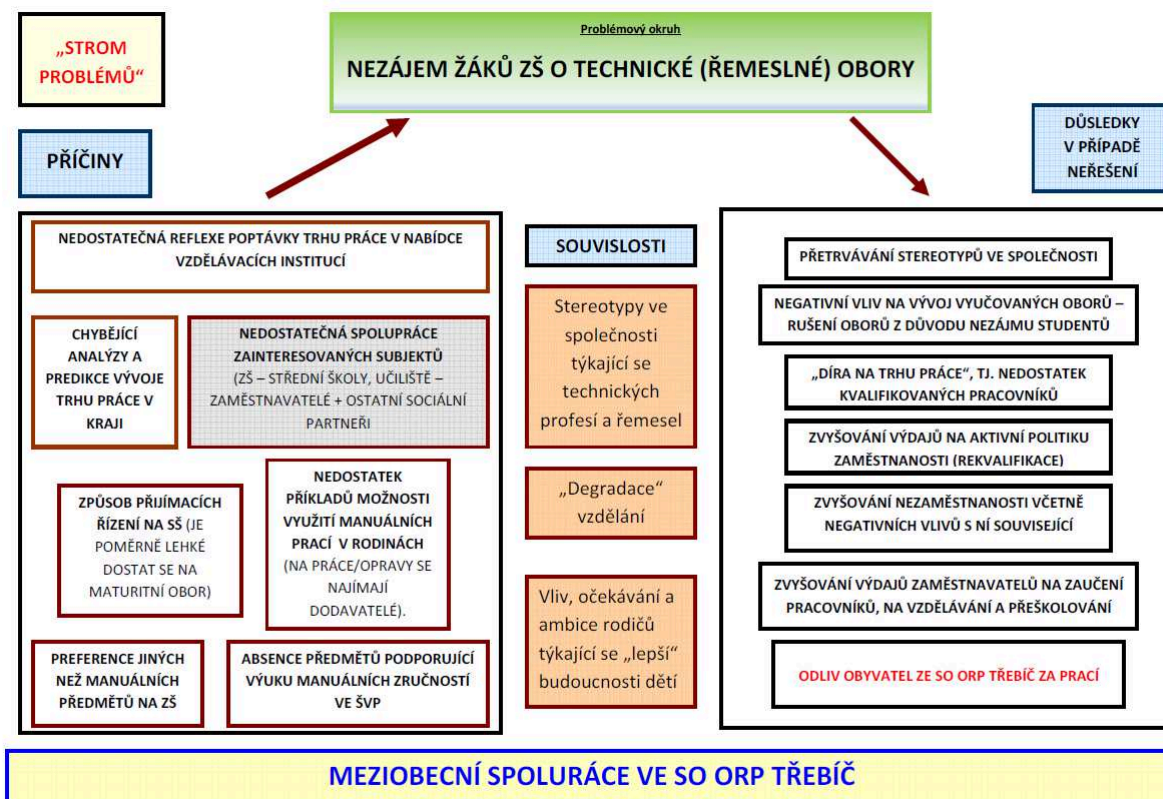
„STROM PROBLÉMŮ“

Problémový okruh

NEZÁJEM ŽÁKŮ ZŠ O TECHNICKÉ (ŘEMESLNÉ) OBORY

PŘÍČINY

DŮSLEDKY V PŘÍPADĚ NEŘEŠENÍ

NEDOSTATEČNÁ REFLEXE POPTÁVKY TRHU PRÁCE V NABÍDCE VZDĚLÁVACÍCH INSTITUCÍ

CHYBĚJÍCÍ ANALÝZY A PREDIKCE VÝVOJE TRHU PRÁCE V KRAJI

NEDOSTATEČNÁ SPOLUPRÁCE ZAINTERESOVANÝCH SUBJEKTŮ (ZŠ – STŘEDNÍ ŠKOLY, UČILIŠTĚ – ZAMĚSTNAVATELÉ + OSTATNÍ SOCIÁLNÍ PARTNEŘI

ZPŮSOB PŘIJÍMACÍCH ŘÍZENÍ NA SŠ (JE POMĚRNĚ LEHKÉ DOSTAT SE NA MATURITNÍ OBOR)

NEDOSTATEK PŘÍKLADŮ MOŽNOSTI VYUŽITÍ MANUÁLNÍCH PRACÍ V RODINÁCH (NA PRÁCE/OPRAVY SE NAJÍMAJÍ DODAVATELÉ).

PREFERENCE JINÝCH NEŽ MANUÁLNÍCH PŘEDMĚTŮ NA ZŠ

ABSENCE PŘEDMĚTŮ PODPORUJÍCÍ VÝUKU MANUÁLNÍCH ZRUČNOSTÍ VE ŠVP

SOUVISLOSTI

Stereotypy ve společnosti týkající se technických profesí a řemesel

„Degradace“ vzdělání

Vliv, očekávání a ambice rodičů týkající se „lepší“ budoucnosti dětí

PŘETRVÁVÁNÍ STEREOTYPŮ VE SPOLEČNOSTI

NEGATIVNÍ VLIV NA VÝVOJ VYUČOVANÝCH OBORŮ – RUŠENÍ OBORŮ Z DŮVODU NEZÁJMU STUDENTŮ

„DÍRA NA TRHU PRÁCE“, TJ. NEDOSTATEK KVALIFIKOVANÝCH PRACOVNÍKŮ

ZVYŠOVÁNÍ VÝDAJŮ NA AKTIVNÍ POLITIKU ZAMĚSTNANOSTI (REKVALIFIKACE)

ZVYŠOVÁNÍ NEZAMĚSTNANOSTI VČETNĚ NEGATIVNÍCH VLIVŮ S NÍ SOUVISEJÍCÍ

ZVYŠOVÁNÍ VÝDAJŮ ZAMĚSTNAVATELŮ NA ZAUČENÍ PRACOVNÍKŮ, NA VZDĚLÁVÁNÍ A PŘEŠKOLOVÁNÍ

ODLIV OBYVATEL ZE SO ORP TŘEBÍČ ZA PRACÍ

MEZIOBECNÍ SPOLURÁCE VE SO ORP TŘEBÍČ